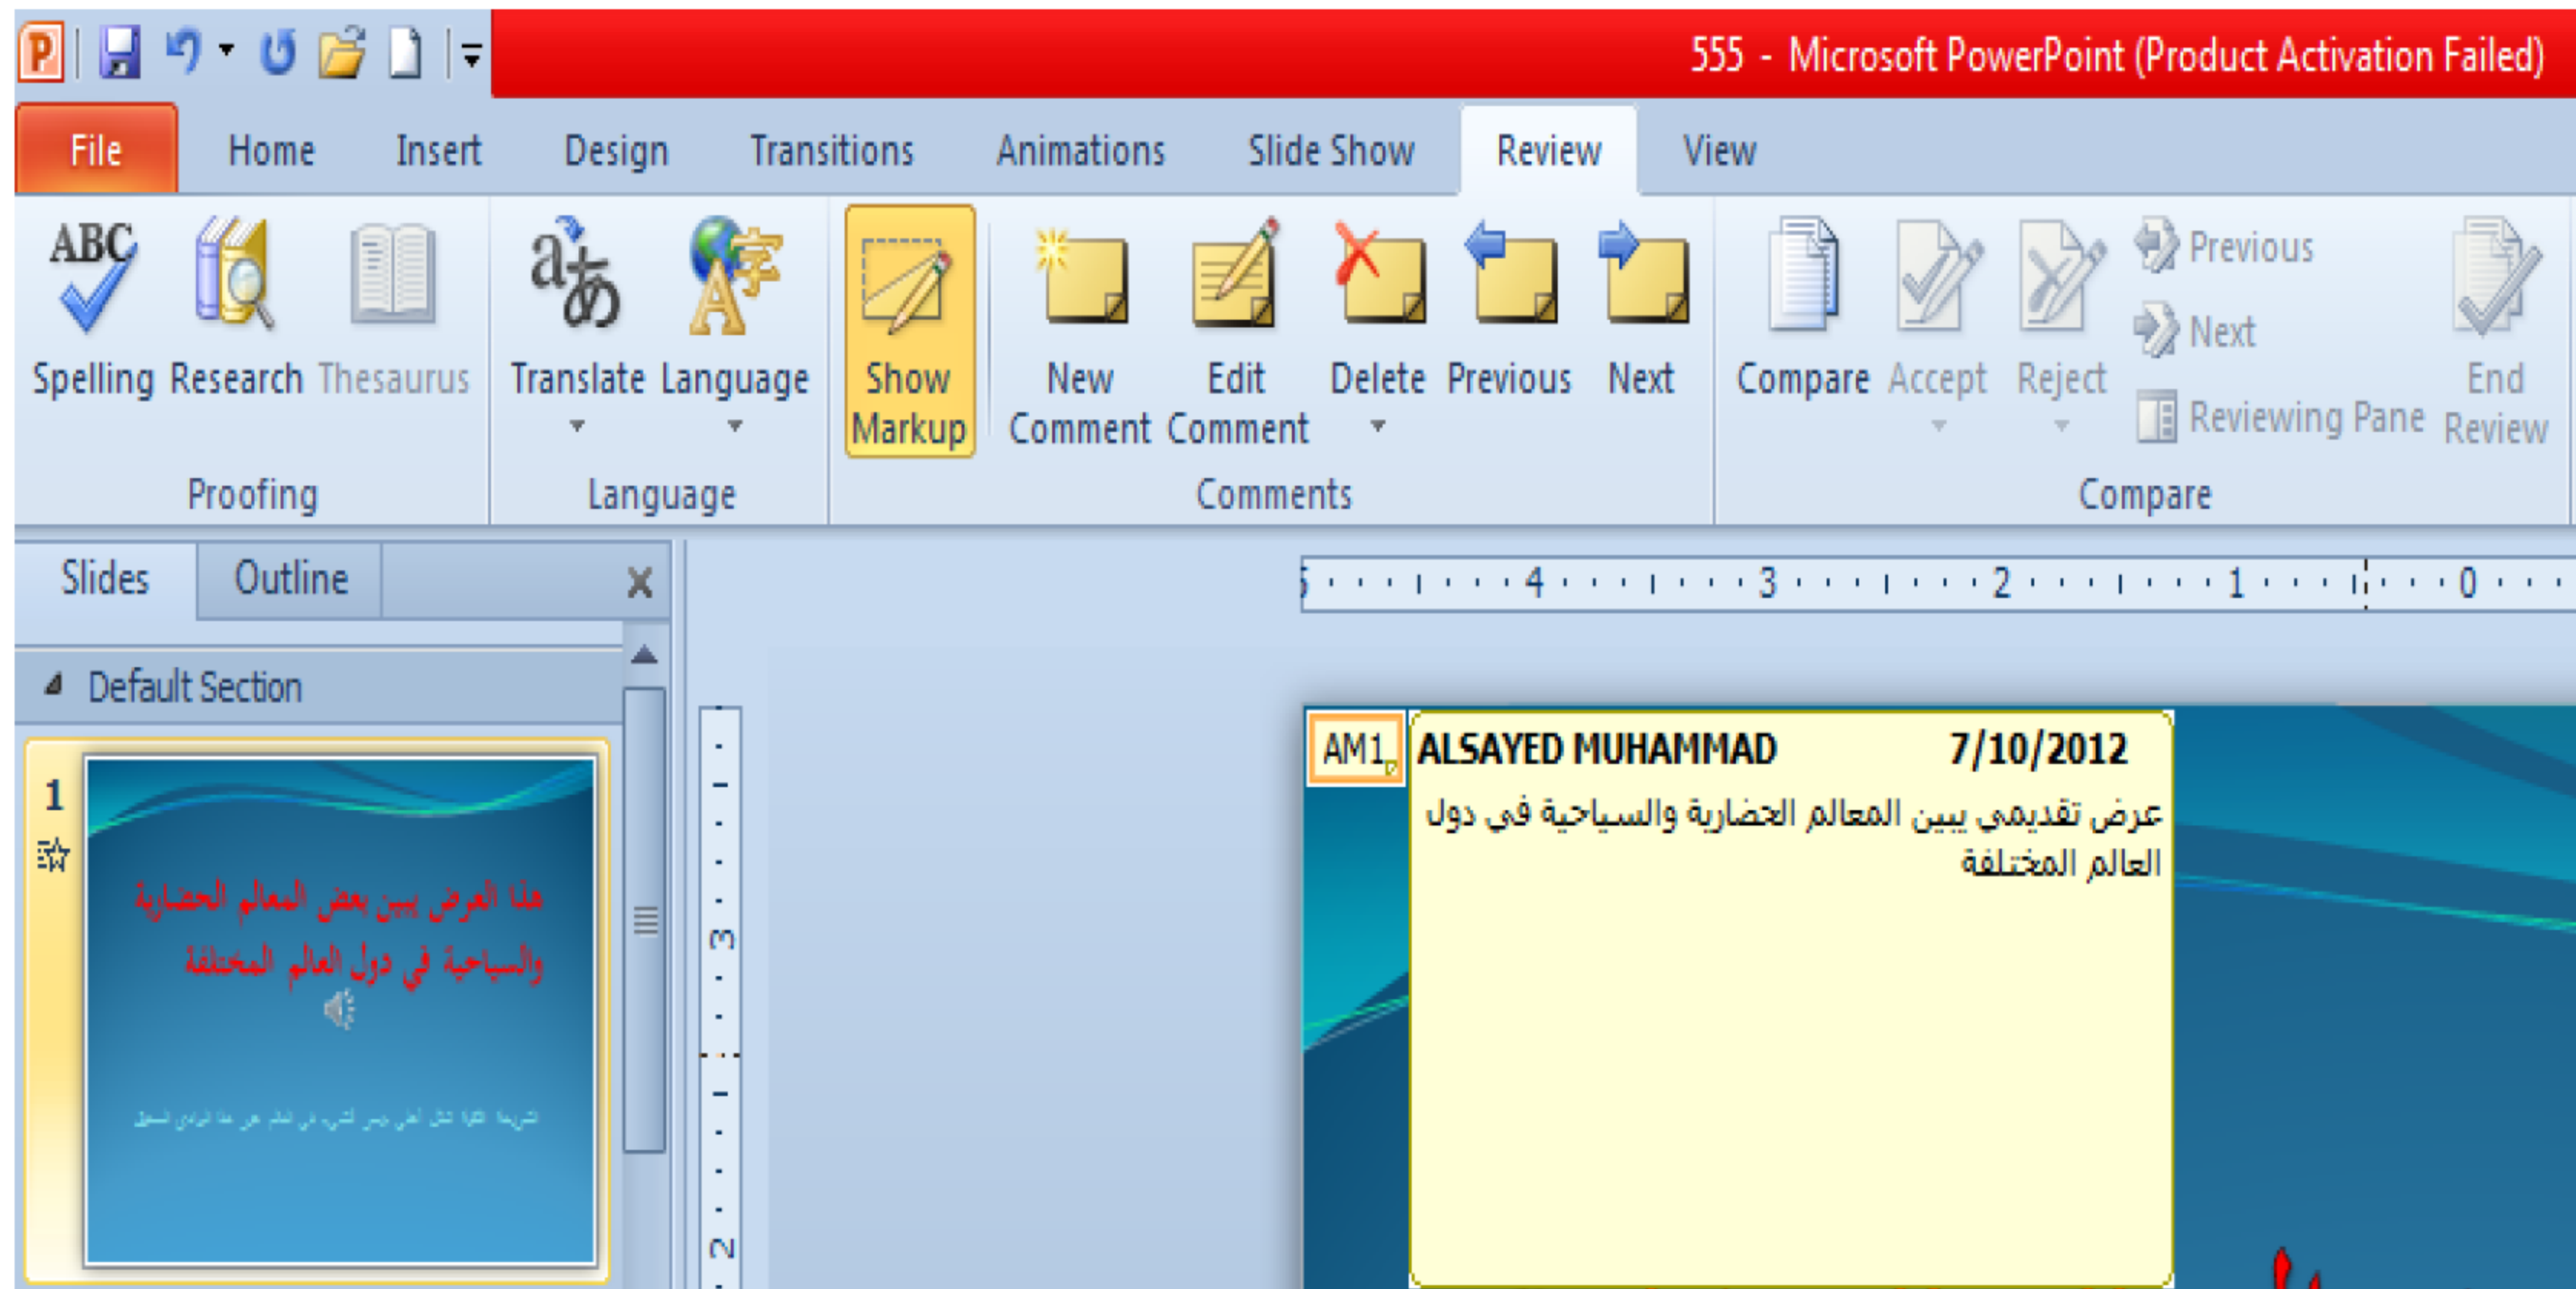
555 - Microsoft PowerPoint (Product Activation Failed)

File Home Insert Design Transitions Animations Slide Show Review View

Spelling Research Thesaurus
Proofing

Translate Language
Language

Show Markup New Comment Edit Comment Delete Previous Next
Comments

Compare Accept Reject Previous Next Reviewing Pane End Review
Compare

Slides Outline ×

Default Section

1

هذا العرض يبين بعض المعالم الحضارية والسياحية في دول العالم المختلفة

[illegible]

AM1

ALSAYED MUHAMMAD 7/10/2012

عرض تقديمى يبين المعالم الحضارية والسياحية فى دول العالم المختلفة